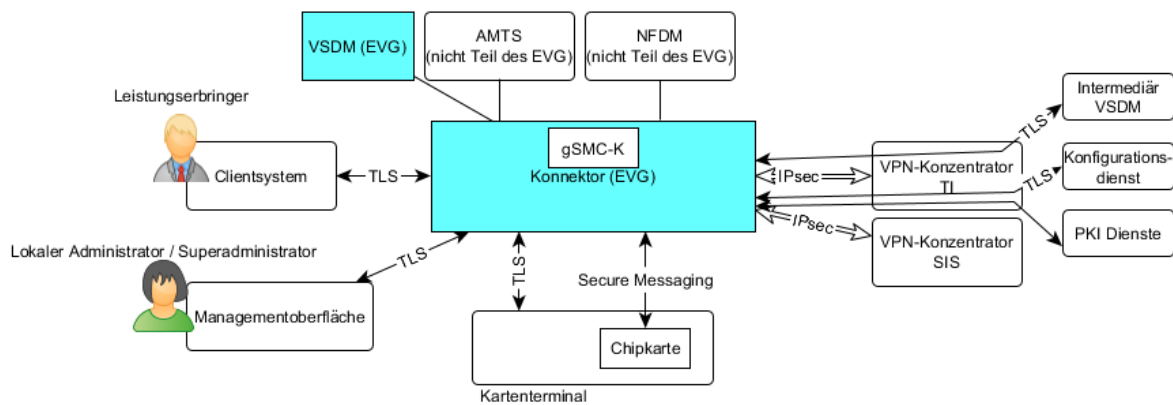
VSDM (EVG)

AMTS
(nicht Teil des EVG)

NFDM
(nicht Teil des EVG)

Leistungserbringer

Clientsystem

TLS

gSMC-K
Konnektor (EVG)

IPsec

VPN-Konzentrator
TI

TLS

Intermediär
VSDM

TLS

Konfigurations-
dienst

PKI Dienste

IPsec

VPN-Konzentrator
SIS

Lokaler Administrator / Superadministrator

TLS

Managementoberfläche

TLS

Secure Messaging

Chipkarte

Kartenterminal